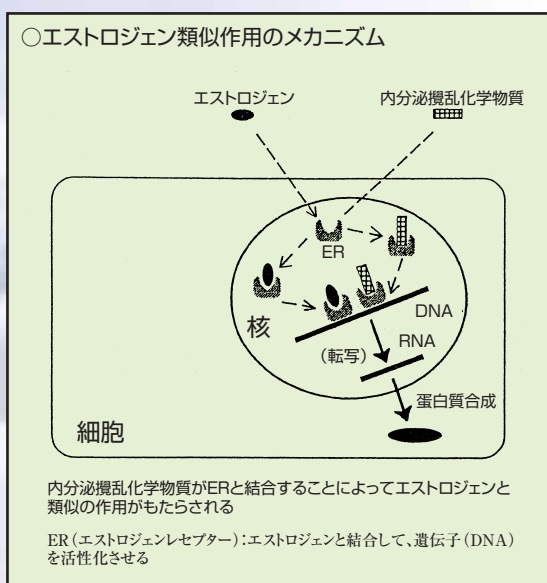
○エストロジェン類似作用のメカニズム

エストロジェン

内分泌撹乱化学物質

ER

DNA

核

RNA

（転写）

蛋白質合成

細胞

内分泌撹乱化学物質がERと結合することによってエストロジェンと類似の作用がもたらされる

ER（エストロジェンレセプター）：エストロジェンと結合して、遺伝子（DNA）を活性化させる